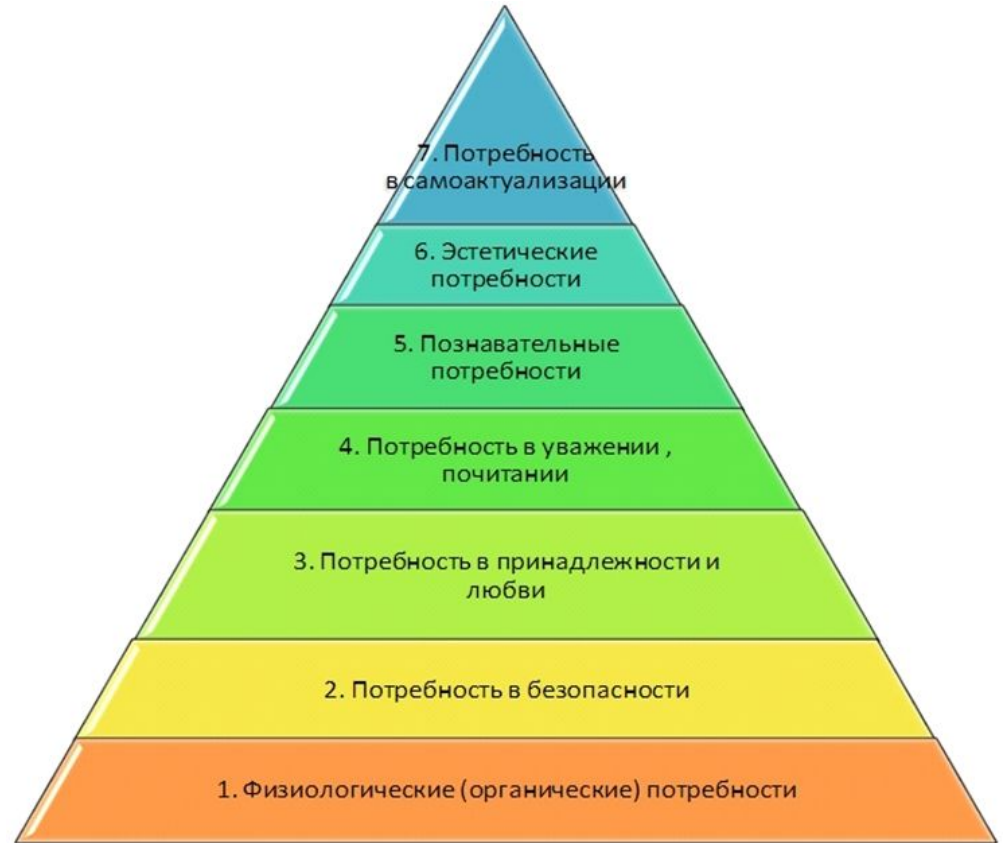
7. Потребность в самоактуализации

6. Эстетические потребности

5. Познавательные потребности

4. Потребность в уважении , почитании

3. Потребность в принадлежности и любви

2. Потребность в безопасности

1. Физиологические (органические) потребности